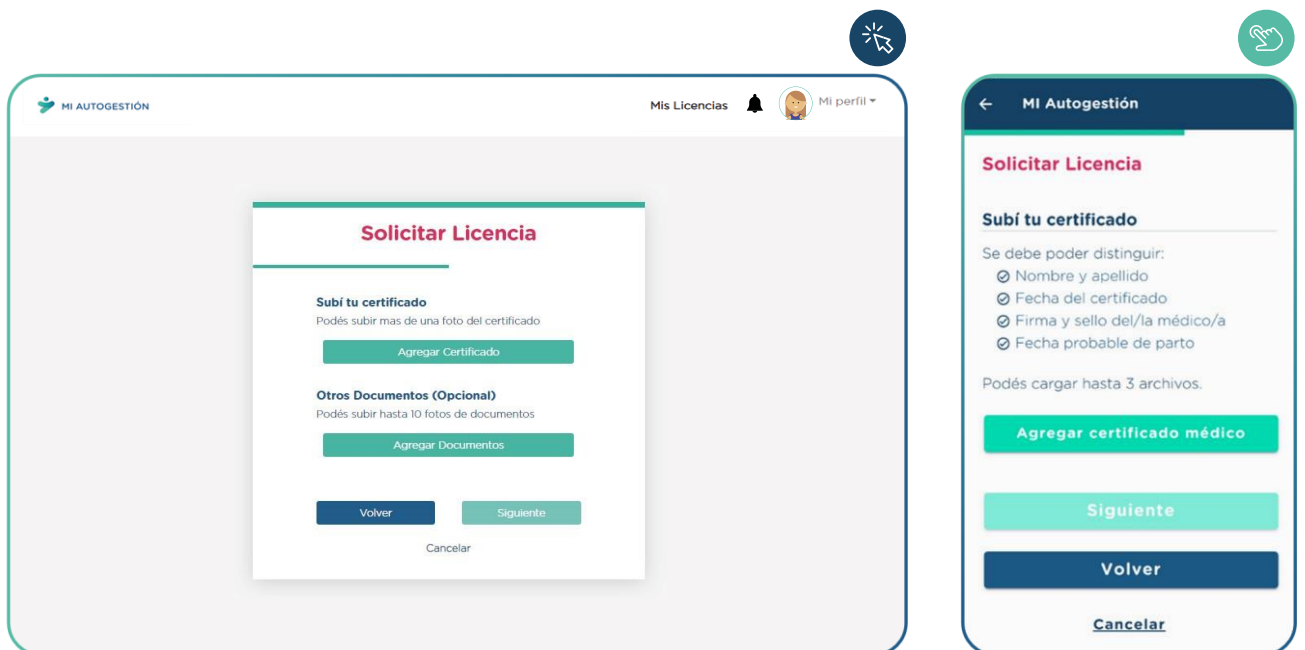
MI AUTOGESTIÓN

Mis Licencias

Mi perfil

Solicitar Licencia

Subí tu certificado

Podés subir mas de una foto del certificado

Agregar Certificado

Otros Documentos (Opcional)

Podés subir hasta 10 fotos de documentos

Agregar Documentos

Volver

Siguiente

Cancelar

MI Autogestión

Solicitar Licencia

Subí tu certificado

Se debe poder distinguir:

Nombre y apellido

Fecha del certificado

Firma y sello del/la médico/a

Fecha probable de parto

Podés cargar hasta 3 archivos.

Agregar certificado médico

Siguiente

Volver

Cancelar